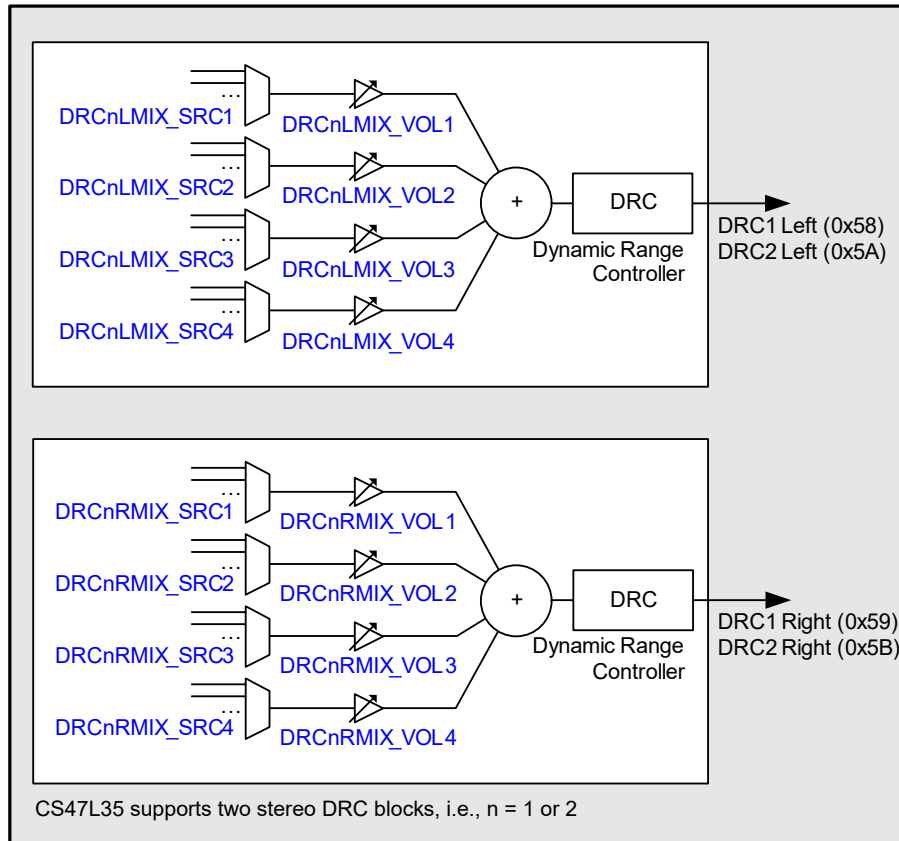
...
DRCnLMIX_SRC1
DRCnLMIX_VOL1
...
DRCnLMIX_SRC2
DRCnLMIX_VOL2
...
DRCnLMIX_SRC3
DRCnLMIX_VOL3
...
DRCnLMIX_SRC4
DRCnLMIX_VOL4
+
DRC
Dynamic Range Controller
DRC1 Left (0x58)
DRC2 Left (0x5A)

...
DRCnRMIX_SRC1
DRCnRMIX_VOL1
...
DRCnRMIX_SRC2
DRCnRMIX_VOL2
...
DRCnRMIX_SRC3
DRCnRMIX_VOL3
...
DRCnRMIX_SRC4
DRCnRMIX_VOL4
+
DRC
Dynamic Range Controller
DRC1 Right (0x59)
DRC2 Right (0x5B)

CS47L35 supports two stereo DRC blocks, i.e., n = 1 or 2